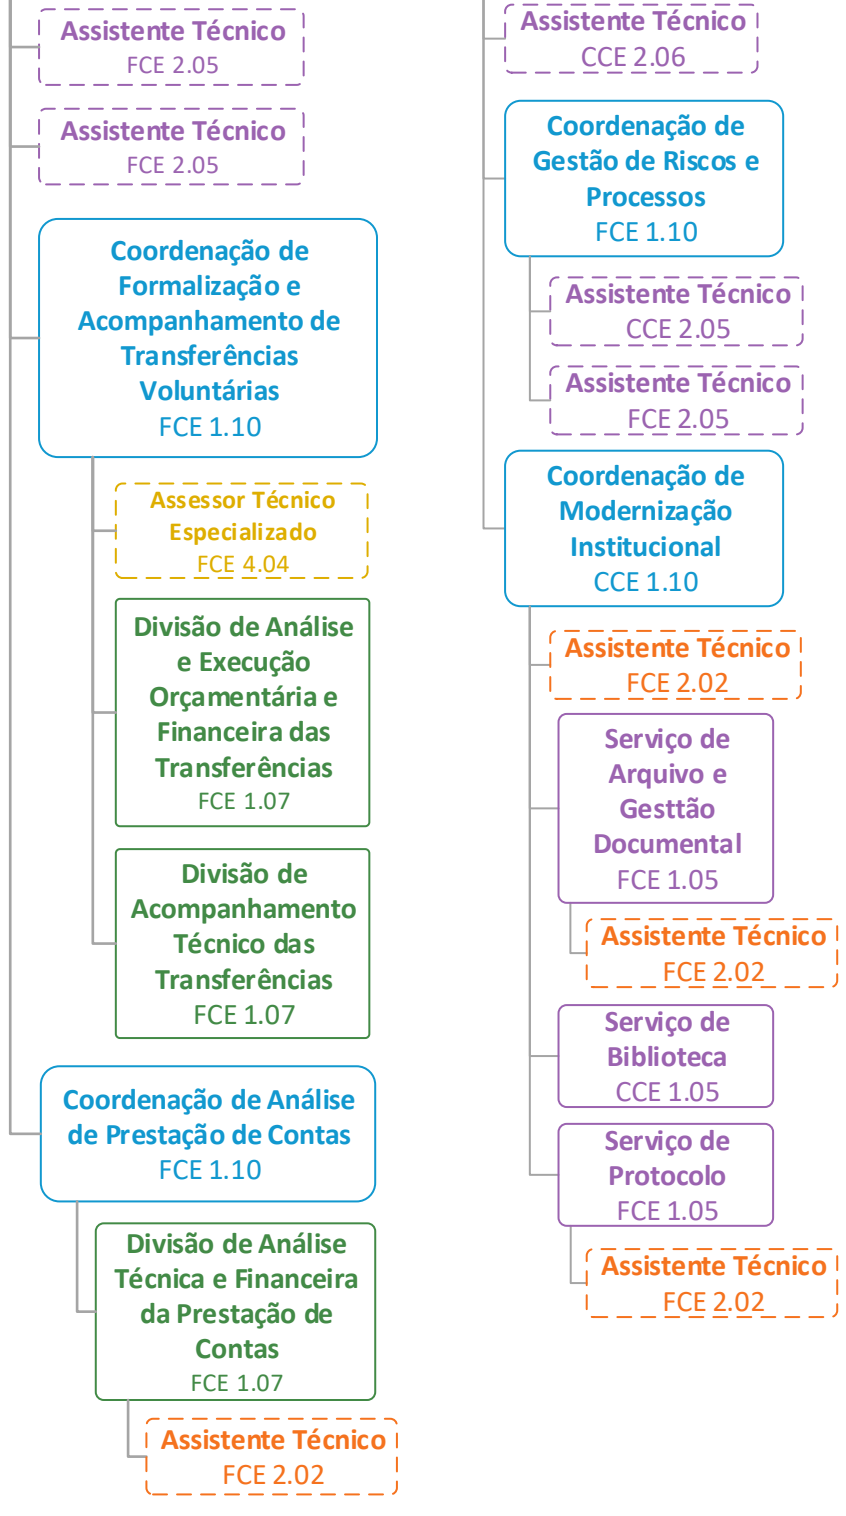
Assistente Técnico
FCE 2.05

Assistente Técnico
FCE 2.05

Coordenação de Formalização e Acompanhamento de Transferências Voluntárias
FCE 1.10

Assessor Técnico Especializado
FCE 4.04

Divisão de Análise e Execução Orçamentária e Financeira das Transferências
FCE 1.07

Divisão de Acompanhamento Técnico das Transferências
FCE 1.07

Coordenação de Análise de Prestação de Contas
FCE 1.10

Divisão de Análise Técnica e Financeira da Prestação de Contas
FCE 1.07

Assistente Técnico
FCE 2.02

Assistente Técnico
CCE 2.06

Coordenação de Gestão de Riscos e Processos
FCE 1.10

Assistente Técnico
CCE 2.05

Assistente Técnico
FCE 2.05

Coordenação de Modernização Institucional
CCE 1.10

Assistente Técnico
FCE 2.02

Serviço de Arquivo e Gesttão Documental
FCE 1.05

Assistente Técnico
FCE 2.02

Serviço de Biblioteca
CCE 1.05

Serviço de Protocolo
FCE 1.05

Assistente Técnico
FCE 2.02